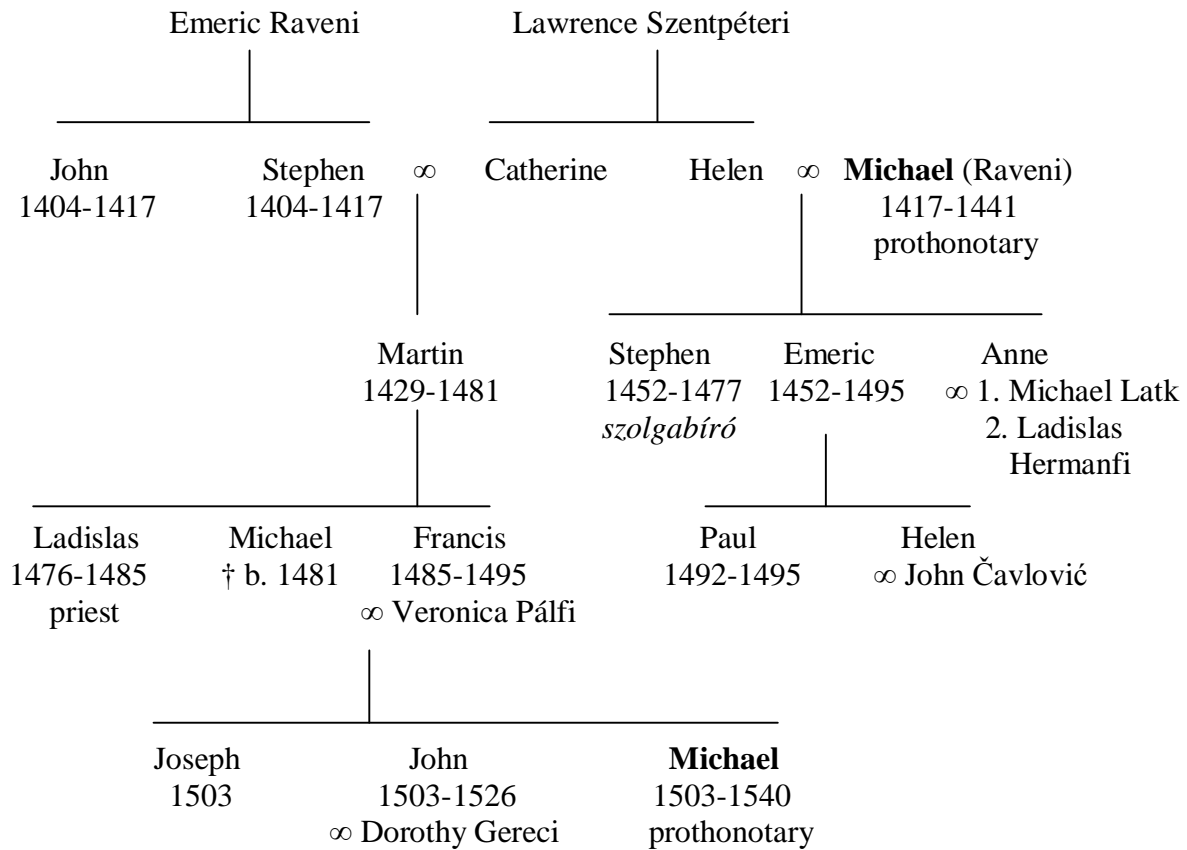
Emeric Raveni

Lawrence Szentpéteri

John
1404-1417

Stephen
1404-1417

∞

Catherine

Helen

∞

**Michael** (Raveni)
1417-1441
prothonotary

Martin
1429-1481

Stephen
1452-1477
*szolgabíró*

Emeric
1452-1495

Anne
∞ 1. Michael Latk
2. Ladislas Hermanfi

Ladislas
1476-1485
priest

Michael
† b. 1481

Francis
1485-1495
∞ Veronica Pálfi

Paul
1492-1495

Helen
∞ John Čavlović

Joseph
1503

John
1503-1526
∞ Dorothy Gereci

**Michael**
1503-1540
prothonotary